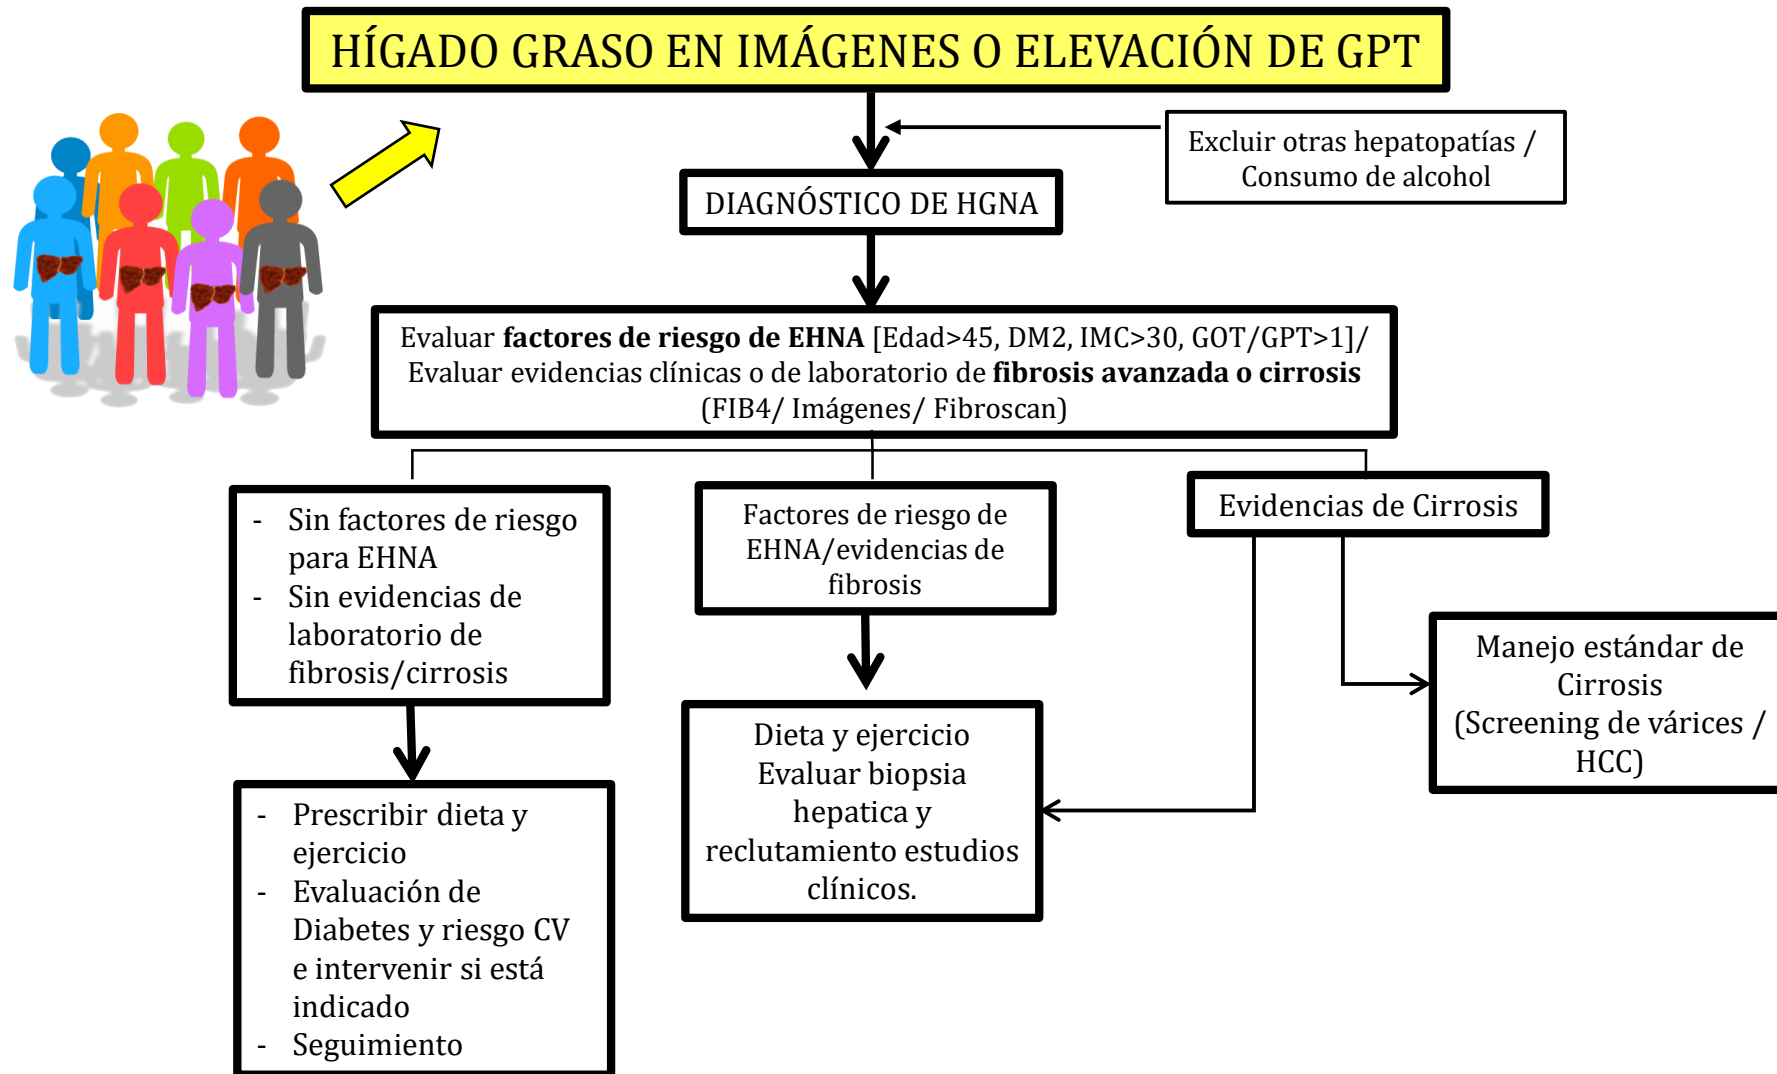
HÍGADO GRASO EN IMÁGENES O ELEVACIÓN DE GPT

Excluir otras hepatopatías / Consumo de alcohol

DIAGNÓSTICO DE HGNA

Evaluar **factores de riesgo de EHNA** [Edad>45, DM2, IMC>30, GOT/GPT>1]/ Evaluar evidencias clínicas o de laboratorio de **fibrosis avanzada o cirrosis** (FIB4/ Imágenes/ Fibroscan)

- Sin factores de riesgo para EHNA
- Sin evidencias de laboratorio de fibrosis/cirrosis

Factores de riesgo de EHNA/evidencias de fibrosis

Evidencias de Cirrosis

Manejo estándar de Cirrosis (Screening de várices / HCC)

Dieta y ejercicio Evaluar biopsia hepatica y reclutamiento estudios clínicos.

- Prescribir dieta y ejercicio
- Evaluación de Diabetes y riesgo CV e intervenir si está indicado
- Seguimiento